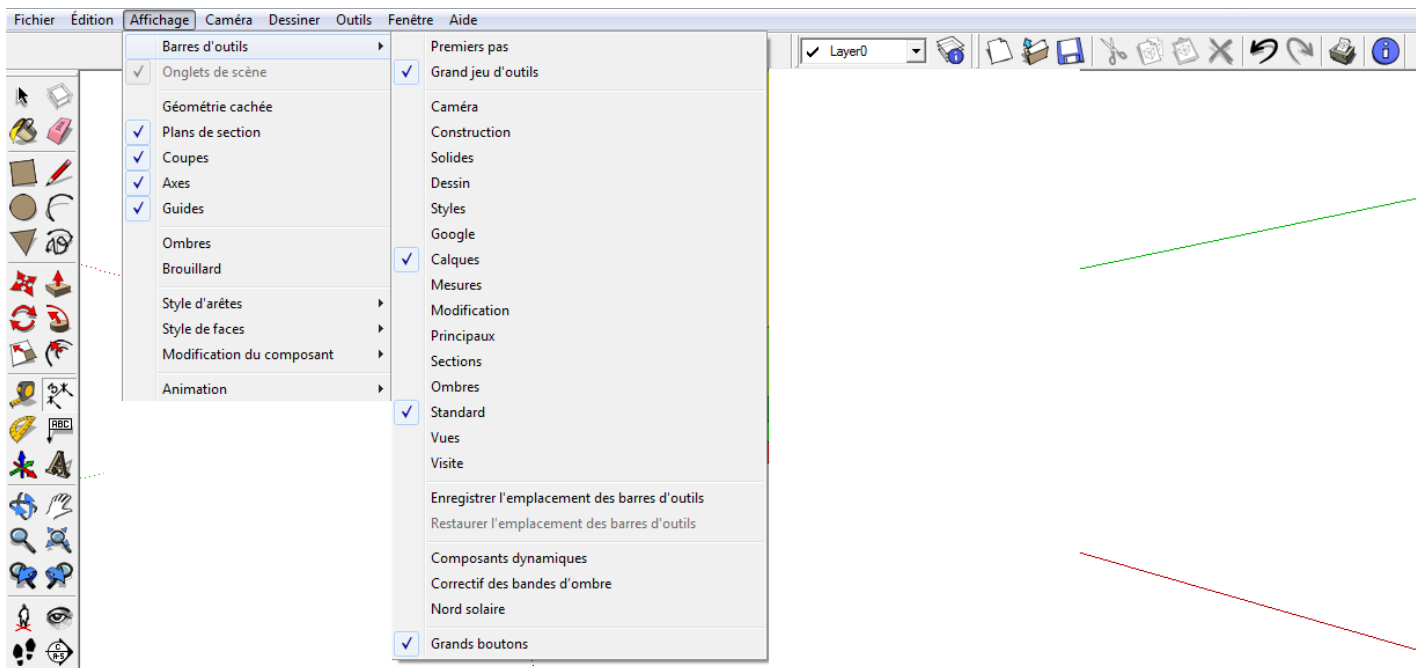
Fichier Édition Affichage Caméra Dessiner Outils Fenêtre Aide

Layer0

Barres d'outils
Onglets de scène
Géométrie cachée
Plans de section
Coupes
Axes
Guides
Ombres
Brouillard
Style d'arêtes
Style de faces
Modification du composant
Animation

Premiers pas
Grand jeu d'outils
Caméra
Construction
Solides
Dessin
Styles
Google
Calques
Mesures
Modification
Principaux
Sections
Ombres
Standard
Vues
Visite
Enregistrer l'emplacement des barres d'outils
Restaurer l'emplacement des barres d'outils
Composants dynamiques
Correctif des bandes d'ombre
Nord solaire
Grands boutons

ABC